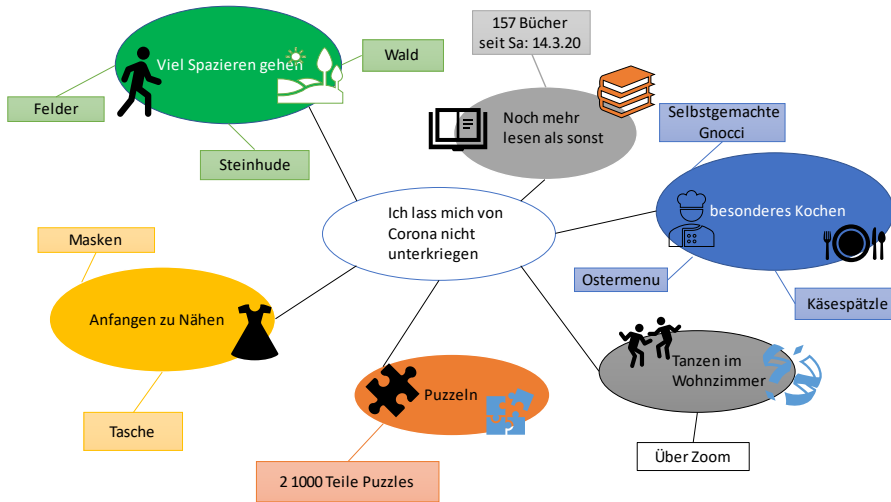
Ich lass mich von Corona nicht unterkriegen

Viel Spazieren gehen

Wald

Felder

Steinhude

157 Bücher seit Sa: 14.3.20

Noch mehr lesen als sonst

Selbstgemachte Gnocci

besonderes Kochen

Ostermenu

Käsespätzle

Masken

Anfangen zu Nähen

Tasche

Puzzeln

2 1000 Teile Puzzles

Tanzen im Wohnzimmer

Über Zoom